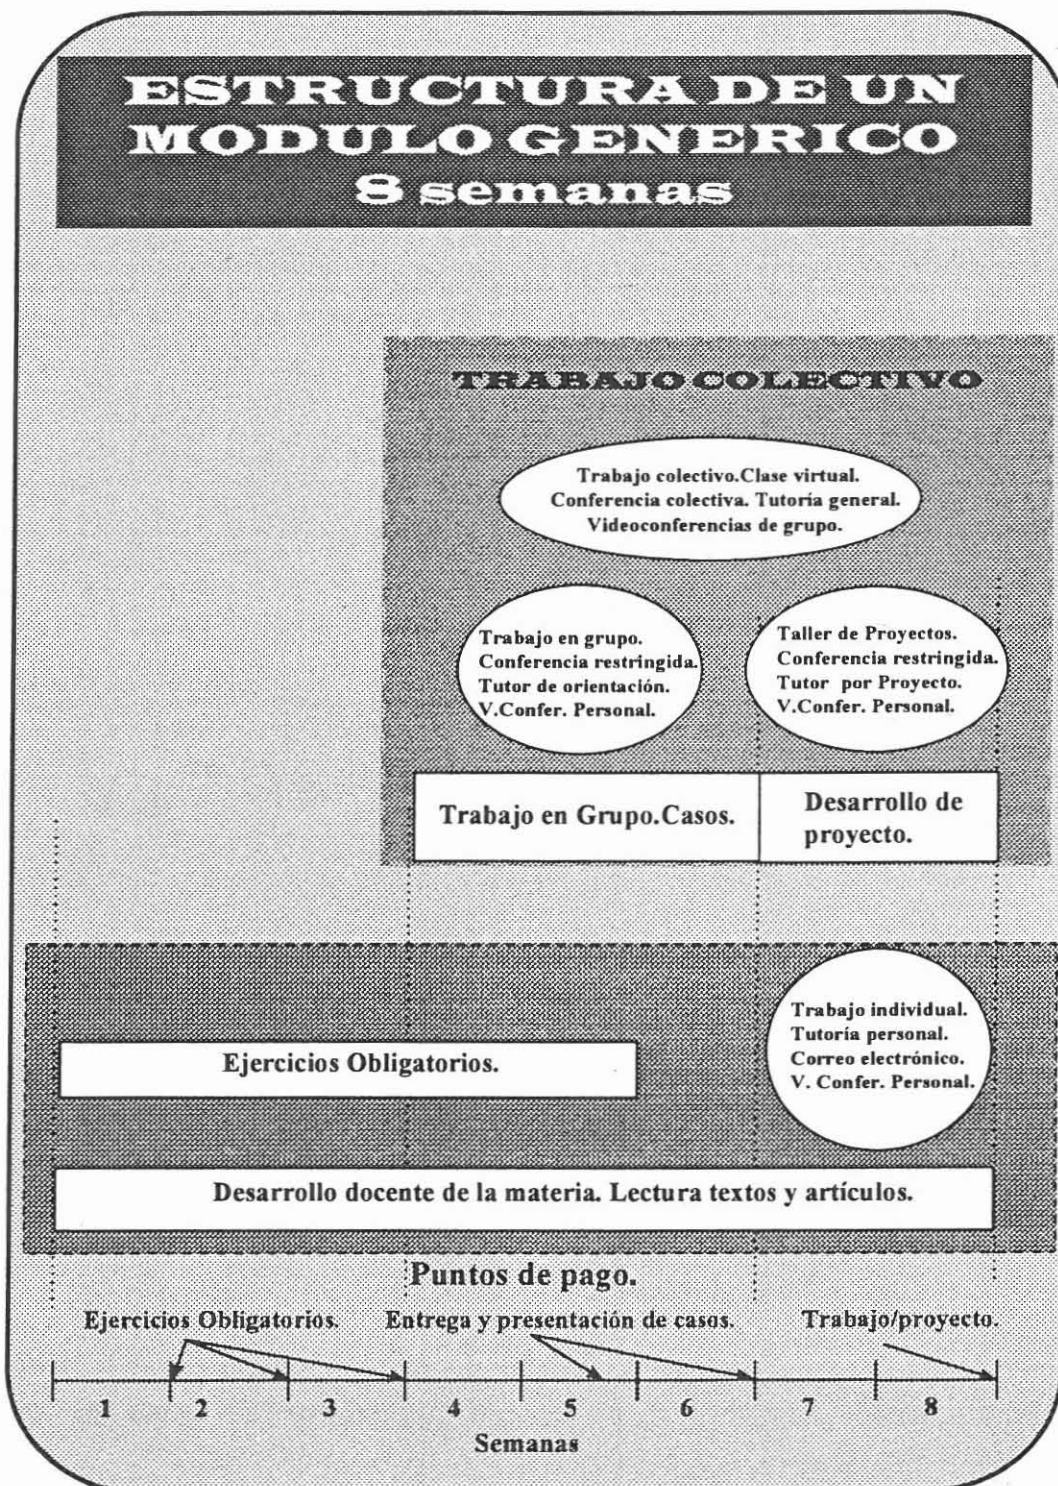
ESTRUCTURA DE UN MODULO GENERICO
8 semanas

TRABAJO COLECTIVO

Trabajo colectivo.Clase virtual.
Conferencia colectiva. Tutoria general.
Videoconferencias de grupo.

Trabajo en grupo.
Conferencia restringida.
Tutor de orientación.
V.Confer. Personal.

Taller de Proyectos.
Conferencia restringida.
Tutor por Proyecto.
V.Confer. Personal.

Trabajo en Grupo.Casos.

Desarrollo de proyecto.

Ejercicios Obligatorios.

Trabajo individual.
Tutoría personal.
Correo electrónico.
V. Confer. Personal.

Desarrollo docente de la materia. Lectura textos y artículos.

Puntos de pago.

Ejercicios Obligatorios.
Entrega y presentación de casos.
Trabajo/proyecto.

1 2 3 4 5 6 7 8
Semanas